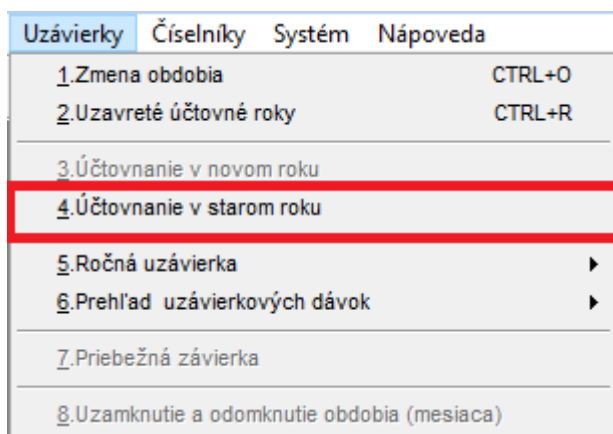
Uzávierky Číselníky Systém Nápoveda

1.Zmena obdobia CTRL+O
2.Uzavreté účtovné roky CTRL+R

3.Účtovnanie v novom roku
4.Účtovnanie v starom roku

5.Ročná uzávierka
6.Prehľad uzávierkových dávok

7.Priebežná závierka

8.Uzamknutie a odomknutie obdobia (mesiaca)